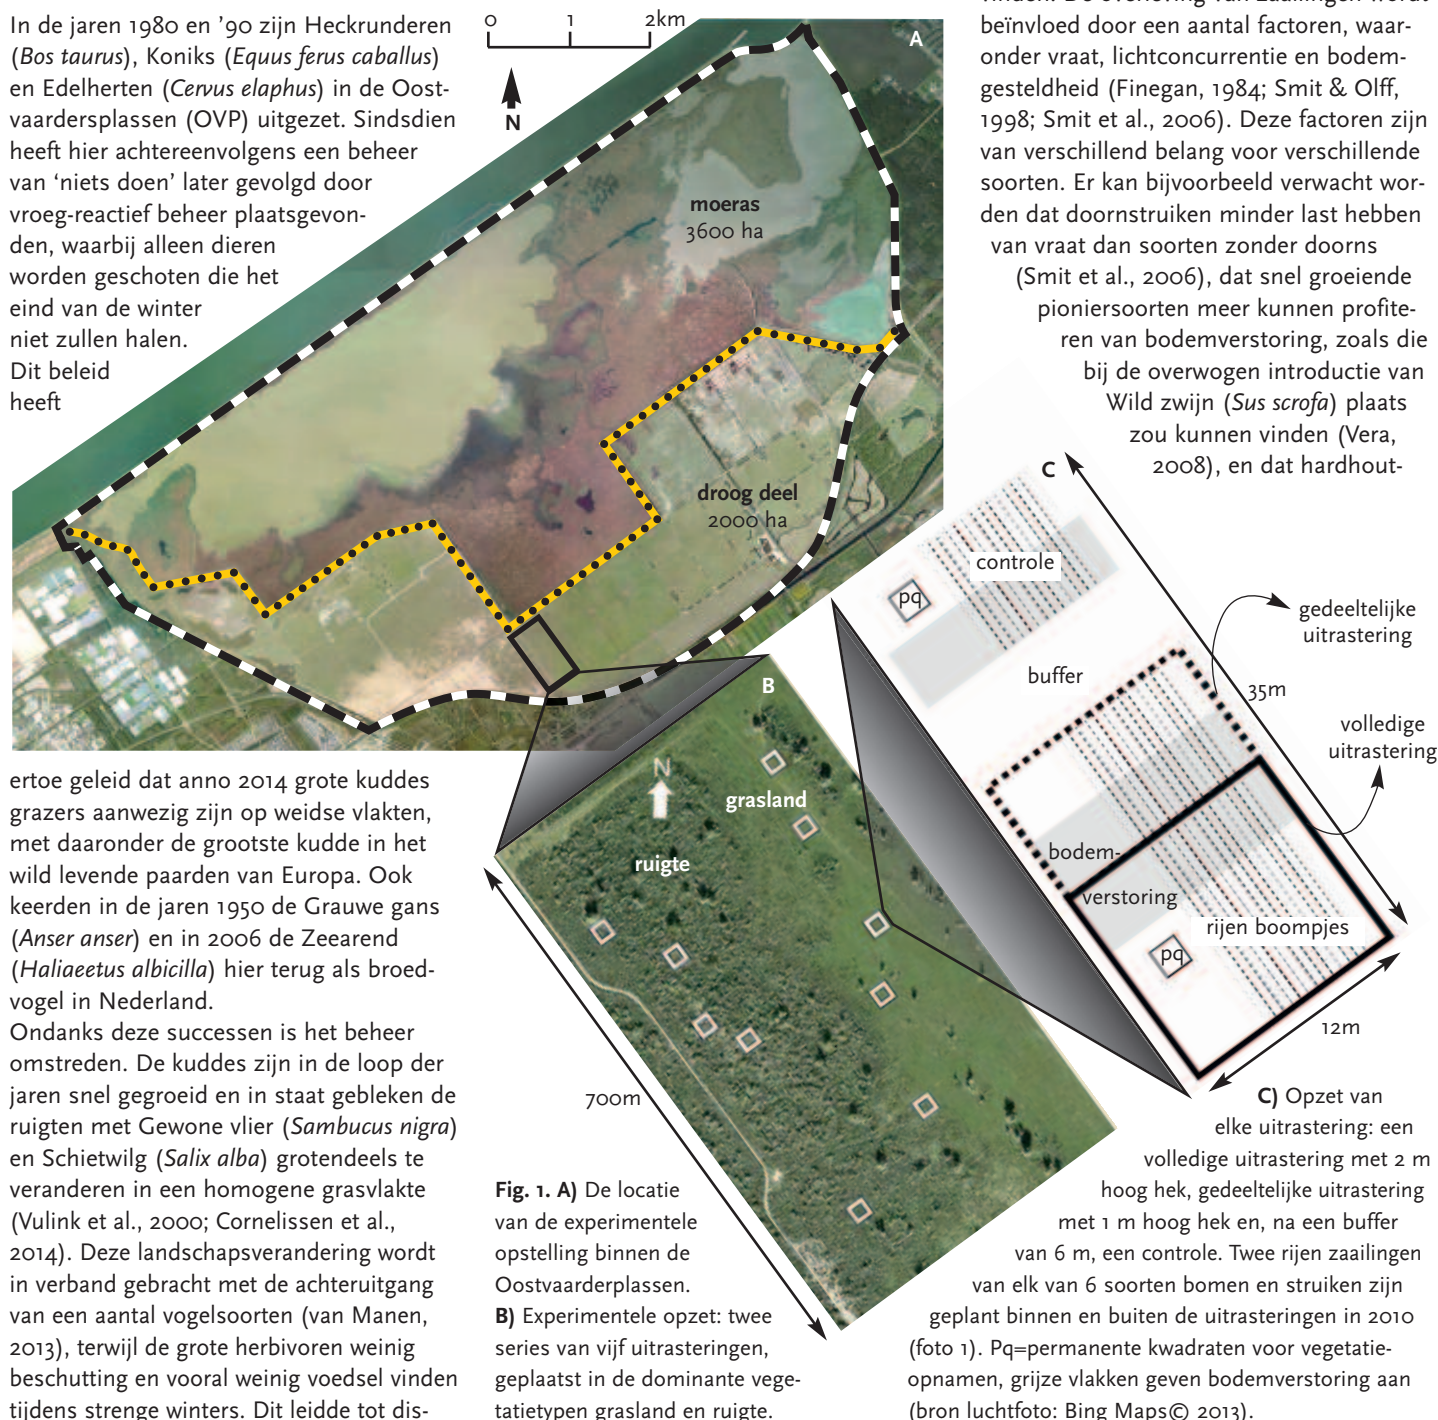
In de jaren 1980 en '90 zijn Heckrunderen (*Bos taurus*), Koniks (*Equus ferus caballus*) en Edelherten (*Cervus elaphus*) in de Oostvaardersplassen (OVP) uitgezet. Sindsdien heeft hier achtereenvolgens een beheer van 'niets doen' later gevolgd door vroeg-reactief beheer plaatsgevonden, waarbij alleen dieren worden geschoten die het eind van de winter niet zullen halen. Dit beleid heeft

0 1 2km

N

A

moeras
3600 ha

droog deel
2000 ha

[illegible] beïnvloed door een aantal factoren, waaronder vraat, lichtconcurrentie en bodemgesteldheid (Finegan, 1984; Smit & Olff, 1998; Smit et al., 2006). Deze factoren zijn van verschillend belang voor verschillende soorten. Er kan bijvoorbeeld verwacht worden dat doornstruiken minder last hebben van vraat dan soorten zonder doorns (Smit et al., 2006), dat snel groeiende pioniersoorten meer kunnen profiteren van bodemverstoring, zoals die bij de overwogen introductie van Wild zwijn (*Sus scrofa*) plaats zou kunnen vinden (Vera, 2008), en dat hardhout-

C

controle

pq

gedeeltelijke uitrastering

buffer

35m

volledige uitrastering

bodemverstoring

rijen boompjes

pq

12m

B

N

grasland

ruigte

700m

ertoe geleid dat anno 2014 grote kuddes grazers aanwezig zijn op weidse vlakten, met daaronder de grootste kudde in het wild levende paarden van Europa. Ook keerden in de jaren 1950 de Grauwe gans (*Anser anser*) en in 2006 de Zeearend (*Haliaeetus albicilla*) hier terug als broedvogel in Nederland.
Ondanks deze successen is het beheer omstreden. De kuddes zijn in de loop der jaren snel gegroeid en in staat gebleken de ruigten met Gewone vlier (*Sambucus nigra*) en Schietwilg (*Salix alba*) grotendeels te veranderen in een homogene grasvlakte (Vulink et al., 2000; Cornelissen et al., 2014). Deze landschapsverandering wordt in verband gebracht met de achteruitgang van een aantal vogelsoorten (van Manen, 2013), terwijl de grote herbivoren weinig beschutting en vooral weinig voedsel vinden tijdens strenge winters. Dit leidde tot dis-

**Fig. 1. A)** De locatie van de experimentele opstelling binnen de Oostvaarderplassen.
**B)** Experimentele opzet: twee series van vijf uitrasteringen, geplaatst in de dominante vegetatietypen grasland en ruigte.

**C)** Opzet van elke uitrastering: een volledige uitrastering met 2 m hoog hek, gedeeltelijke uitrastering met 1 m hoog hek en, na een buffer van 6 m, een controle. Twee rijen zaailingen van elk van 6 soorten bomen en struiken zijn geplant binnen en buiten de uitrasteringen in 2010 (foto 1). Pq=permanente kwadraten voor vegetatieopnamen, grijze vlakken geven bodemverstoring aan (bron luchtfoto: Bing Maps© 2013).